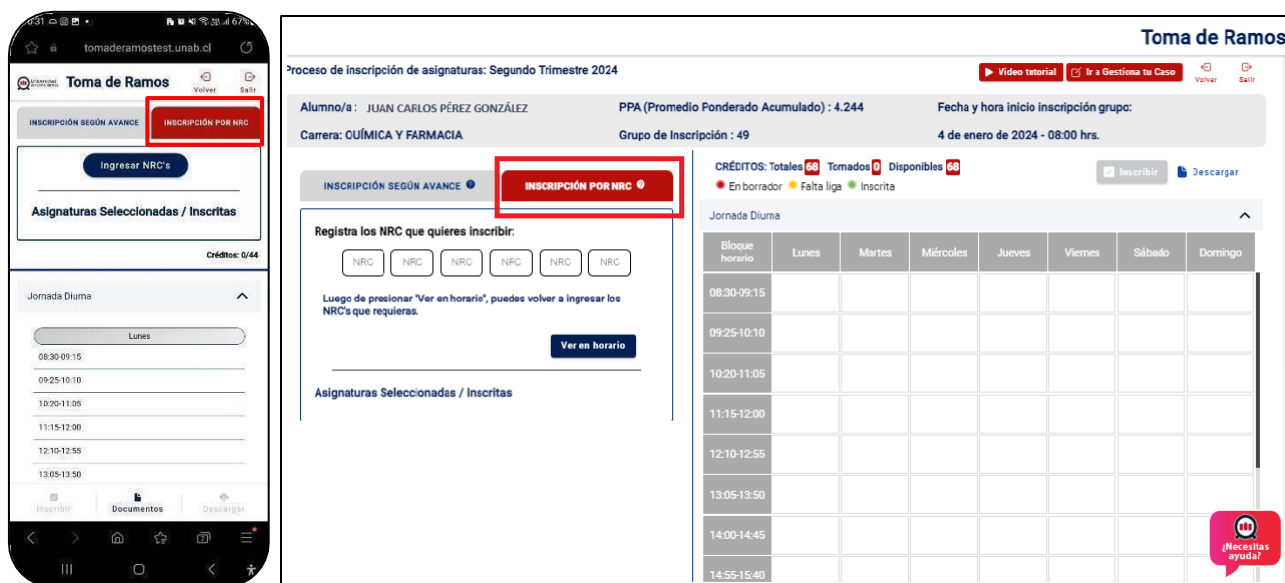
0:31 67%
tomaderamostest.unab.cl
Toma de Ramos
Volver Salir
INSCRIPCIÓN SEGÚN AVANCE
INSCRIPCIÓN POR NRC
Ingresar NRC's
Asignaturas Seleccionadas / Inscritas
Créditos: 0/44
Jornada Diurna
Lunes
08:30-09:15
09:25-10:10
10:20-11:05
11:15-12:00
12:10-12:55
13:05-13:50
Inscribir Documentos Descargar

Toma de Ramos
Proceso de inscripción de asignaturas: Segundo Trimestre 2024
Video tutorial Ir a Gestiona tu Caso Volver Salir
Alumno/a : JUAN CARLOS PÉREZ GONZÁLEZ
PPA (Promedio Ponderado Acumulado) : 4.244
Fecha y hora inicio inscripción grupo:
Carrera: CUÍMICA Y FARMACIA
Grupo de Inscripción : 49
4 de enero de 2024 - 08:00 hrs.
INSCRIPCIÓN SEGÚN AVANCE
INSCRIPCIÓN POR NRC
Registra los NRC que quieres inscribir:
NRC NRC NRC NRC NRC NRC
Luego de presionar "Ver en horario", puedes volver a ingresar los NRC's que requieras.
Ver en horario
Asignaturas Seleccionadas / Inscritas
CRÉDITOS: Totales 68 Tomados 0 Disponibles 68
En borrador Falta liga Inscrita
Inscribir Descargar
Jornada Diurna

| Bloque horario | Lunes | Martes | Miércoles | Jueves | Viernes | Sábado | Domingo |
|---|---|---|---|---|---|---|---|
| 08:30-09:15 | | | | | | | |
| 09:25-10:10 | | | | | | | |
| 10:20-11:05 | | | | | | | |
| 11:15-12:00 | | | | | | | |
| 12:10-12:55 | | | | | | | |
| 13:05-13:50 | | | | | | | |
| 14:00-14:45 | | | | | | | |
| 14:55-15:40 | | | | | | | |

¿Necesitas ayuda?